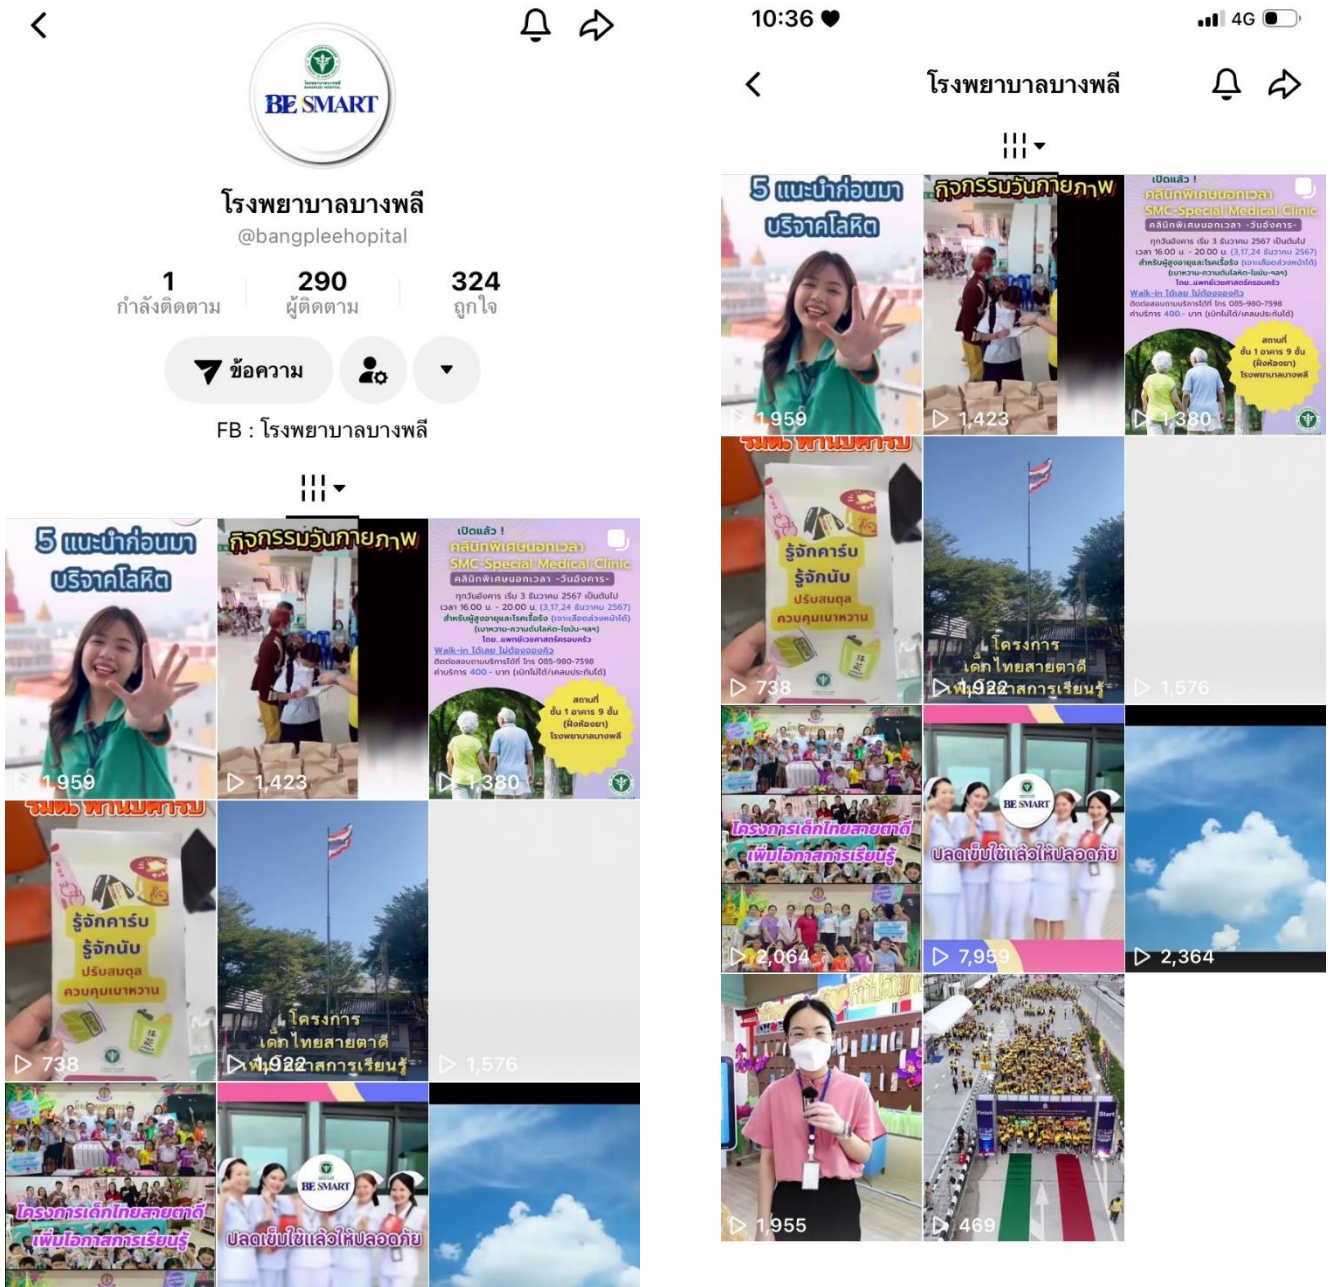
BE SMART

โรงพยาบาลบางพลี
@bangpleehopital

1 กำลังติดตาม
290 ผู้ติดตาม
324 ถูกใจ

ข้อความ

FB : โรงพยาบาลบางพลี

5 แนะนำก่อนมา บริจาคโลหิต
1,959

กิจกรรมวันภาษาไทย
1,423

เปิดแล้ว !
คลินิกพิเศษนอกเวลา
SMC-Special Medical Clinic
คลินิกพิเศษนอกเวลา -วันอังคาร-
ทุกวันอังคาร เริ่ม 3 ธันวาคม 2567 เป็นต้นไป
เวลา 16.00 น. - 20.00 น. (3,17,24 ธันวาคม 2567)
สำหรับผู้สูงอายุและโรคเรื้อรัง (เจาะเลือดล่วงหน้าได้)
(เบาหวาน-ความดันโลหิต-ไขมัน-ฯลฯ)
โดย...แพทย์เวชศาสตร์ครอบครัว
Walk-in ได้เลย ไม่ต้องจองคิว
ติดต่อสอบถามบริการได้ที่ โทร 085-980-7598
ค่าบริการ 400.- บาท (เบิกไม่ได้/เคลมประกันได้)
สถานที่ ชั้น 1 อาคาร 9 ชั้น (ฝั่งห้องยา) โรงพยาบาลบางพลี
1,380

รู้จักคาร์บ รู้จักนับ ปรับสมดุล ควบคุมเบาหวาน
738

โครงการ เด็กไทยสายตาดี เพิ่มโอกาสการเรียนรู้
1,922

1,576

โครงการเด็กไทยสายตาดี เพิ่มโอกาสการเรียนรู้

BE SMART
ปลดเข็มใช้แล้วให้ปลอดภัย

10:36
4G

โรงพยาบาลบางพลี

5 แนะนำก่อนมา บริจาคโลหิต
1,959

กิจกรรมวันภาษาไทย
1,423

เปิดแล้ว !
คลินิกพิเศษนอกเวลา
SMC-Special Medical Clinic
1,380

รู้จักคาร์บ รู้จักนับ ปรับสมดุล ควบคุมเบาหวาน
738

โครงการ เด็กไทยสายตาดี เพิ่มโอกาสการเรียนรู้
1,922

1,576

โครงการเด็กไทยสายตาดี เพิ่มโอกาสการเรียนรู้
2,064

BE SMART
ปลดเข็มใช้แล้วให้ปลอดภัย
7,959

2,364

1,955

469